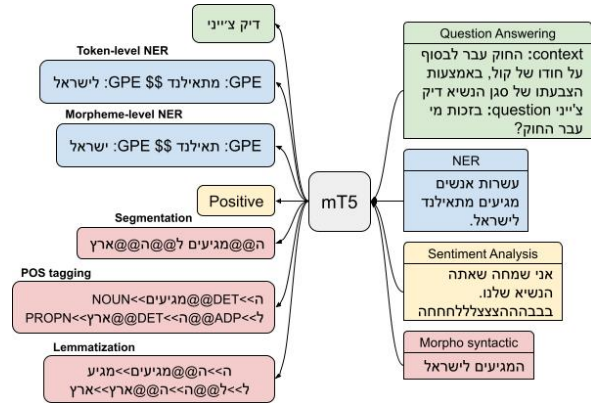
דיק צ'ייני

Token-level NER

GPE: מתאילנד $$ GPE: לישראל

Morpheme-level NER

GPE: תאילנד $$ GPE: ישראל

Positive

Segmentation

ה@@מגיעים ל@@ה@@ארץ

POS tagging

ה>>DET@@מגיעים>>NOUN
ל>>ADP@@ה>>DET@@ארץ>>PROPN

Lemmatization

ה>>ה@@מגיעים>>מגיע
ל>>ל@@ה>>ה@@ארץ>>ארץ

mT5

Question Answering

context: החוק עבר לבסוף על חודו של קול, באמצעות הצבעתו של סגן הנשיא דיק צ'ייני question: בזכות מי עבר החוק?

NER

עשרות אנשים מגיעים מתאילנד לישראל.

Sentiment Analysis

אני שמחה שאתה הנשיא שלנו. בבבההההצצצלללחחחה

Morpho syntactic

המגיעים לישראל